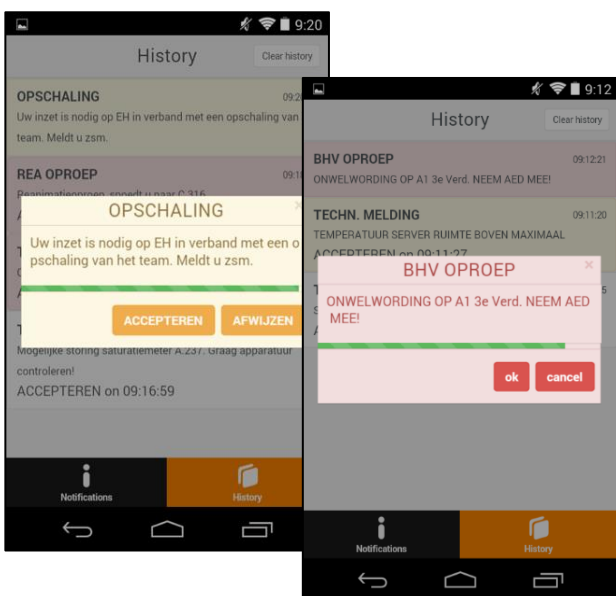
9:20

History

Clear history

OPSCHALING 09:2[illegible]

Uw inzet is nodig op EH in verband met een opschaling van team. Meldt u zsm.

REA OPROEP 09:1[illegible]

Reanimatieoproep, spoedt u naar C.316

OPSCHALING

Uw inzet is nodig op EH in verband met een opschaling van het team. Meldt u zsm.

ACCEPTEREN

AFWIJZEN

Mogelijke storing saturatiemeter A.237. Graag apparatuur controleren!

ACCEPTEREN on 09:16:59

Notifications

History

9:12

History

Clear history

BHV OPROEP 09:12:21

ONWELWORDING OP A1 3e Verd. NEEM AED MEE!

TECHN. MELDING 09:11:20

TEMPERATUUR SERVER RUIMTE BOVEN MAXIMAAL

ACCEPTEREN on 09:11:27

BHV OPROEP

ONWELWORDING OP A1 3e Verd. NEEM AED MEE!

ok

cancel

Notifications

History